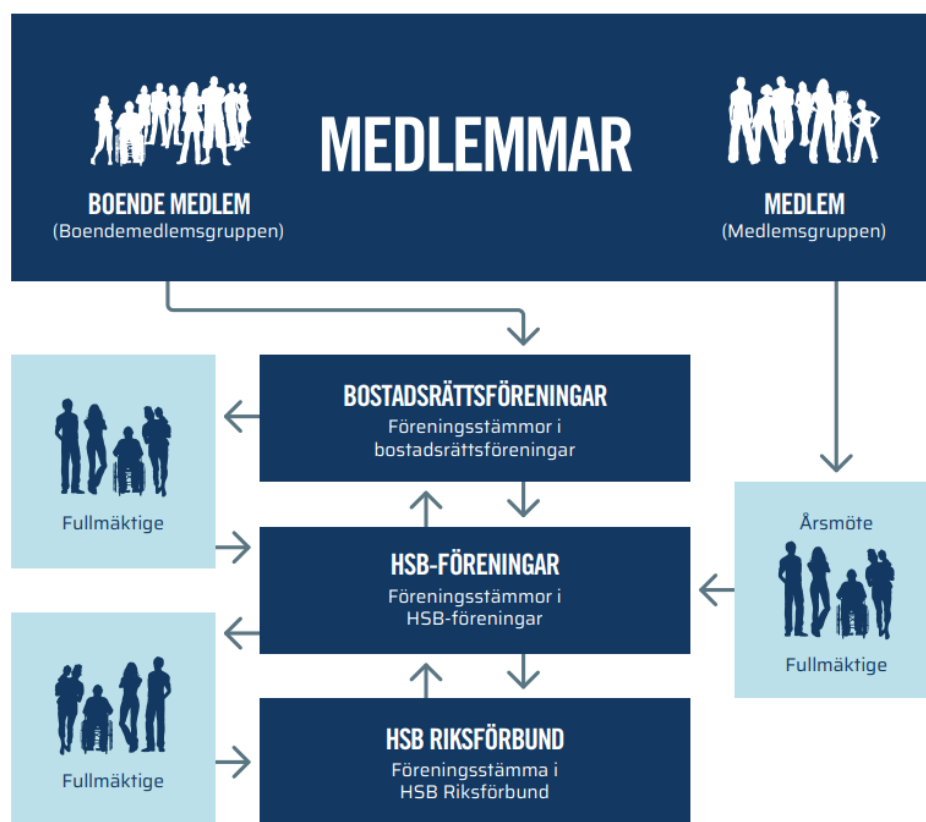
MEDLEMMAR

BOENDE MEDLEM
(Boendemedlemsgruppen)

MEDLEM
(Medlemsgruppen)

BOSTADSRÄTTSFÖRENINGAR
Föreningsstämmor i bostadsrättsföreningar

Fullmäktige

HSB-FÖRENINGAR
Föreningsstämmor i HSB-föreningar

Årsmöte

Fullmäktige

Fullmäktige

HSB RIKSFÖRBUND
Föreningsstämma i HSB Riksförbund